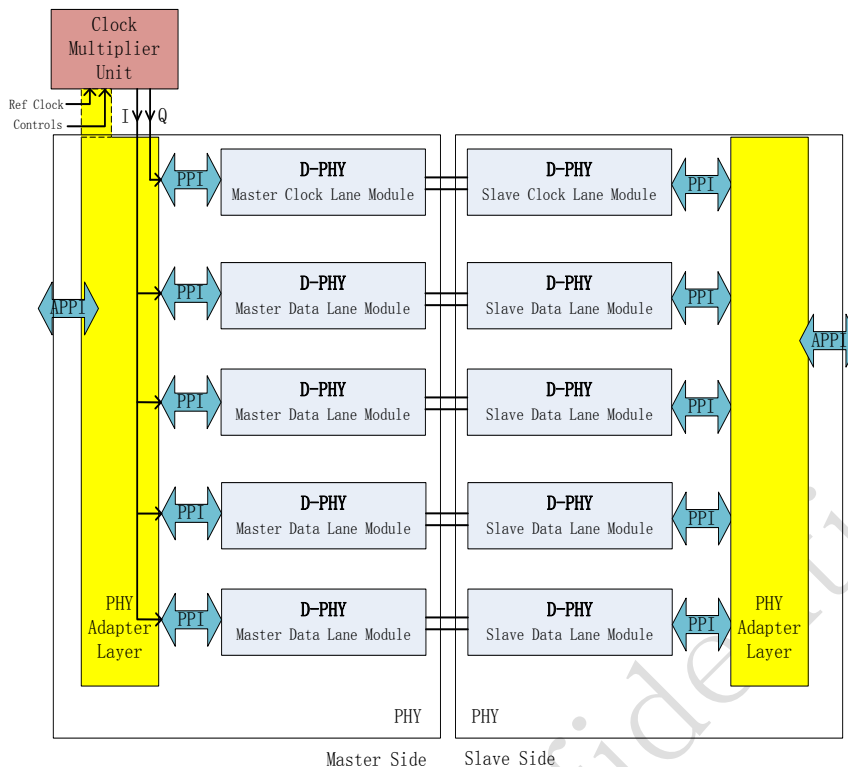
Clock Multiplier Unit

Ref Clock

Controls

I

Q

APPI

PPI

D-PHY
Master Clock Lane Module

D-PHY
Slave Clock Lane Module

PPI

PPI

D-PHY
Master Data Lane Module

D-PHY
Slave Data Lane Module

PPI

APPI

PPI

D-PHY
Master Data Lane Module

D-PHY
Slave Data Lane Module

PPI

PPI

D-PHY
Master Data Lane Module

D-PHY
Slave Data Lane Module

PPI

PHY Adapter Layer

PPI

D-PHY
Master Data Lane Module

D-PHY
Slave Data Lane Module

PPI

PHY Adapter Layer

PHY

PHY

Master Side

Slave Side